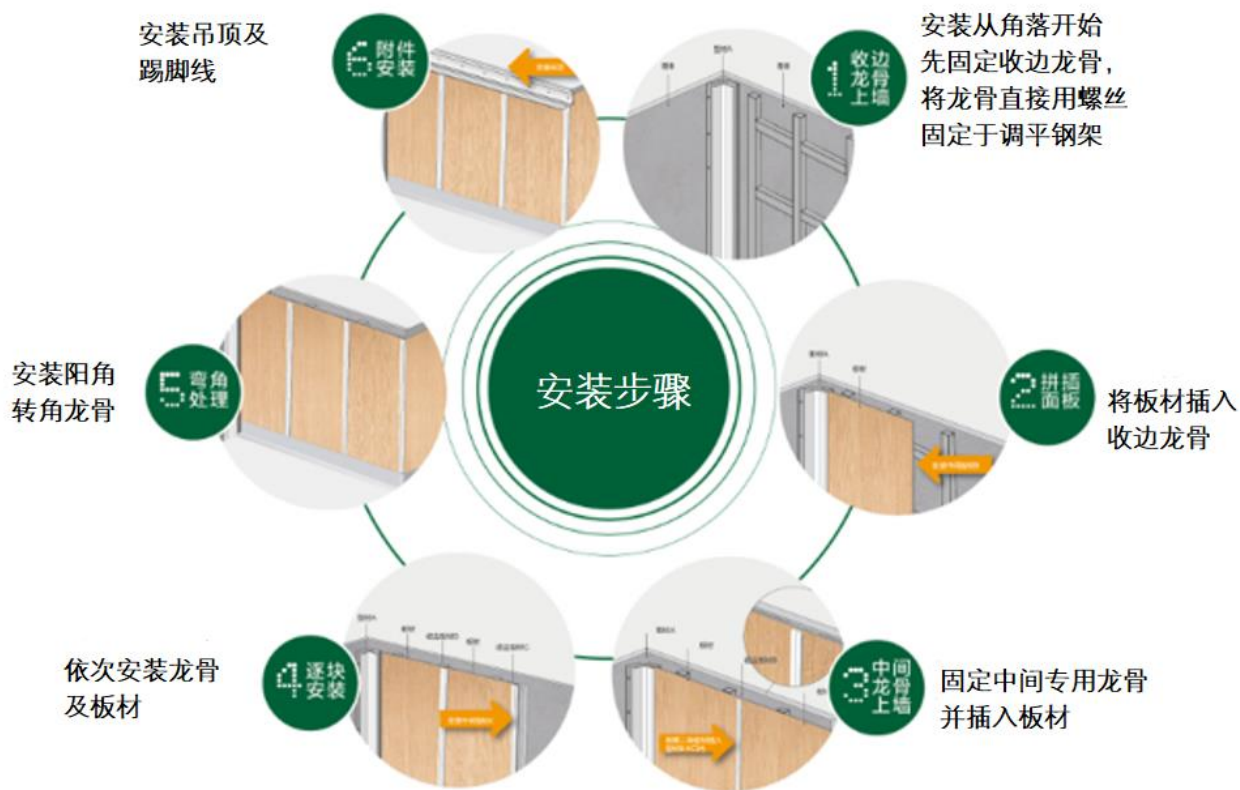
安装吊顶及踢脚线

6 附件安装

安装从角落开始先固定收边龙骨，将龙骨直接用螺丝固定于调平钢架

1 收边龙骨上墙

安装阳角转角龙骨

5 弯角处理

安装步骤

2 拼插面板

将板材插入收边龙骨

依次安装龙骨及板材

4 逐块安装

3 中间龙骨上墙

固定中间专用龙骨并插入板材